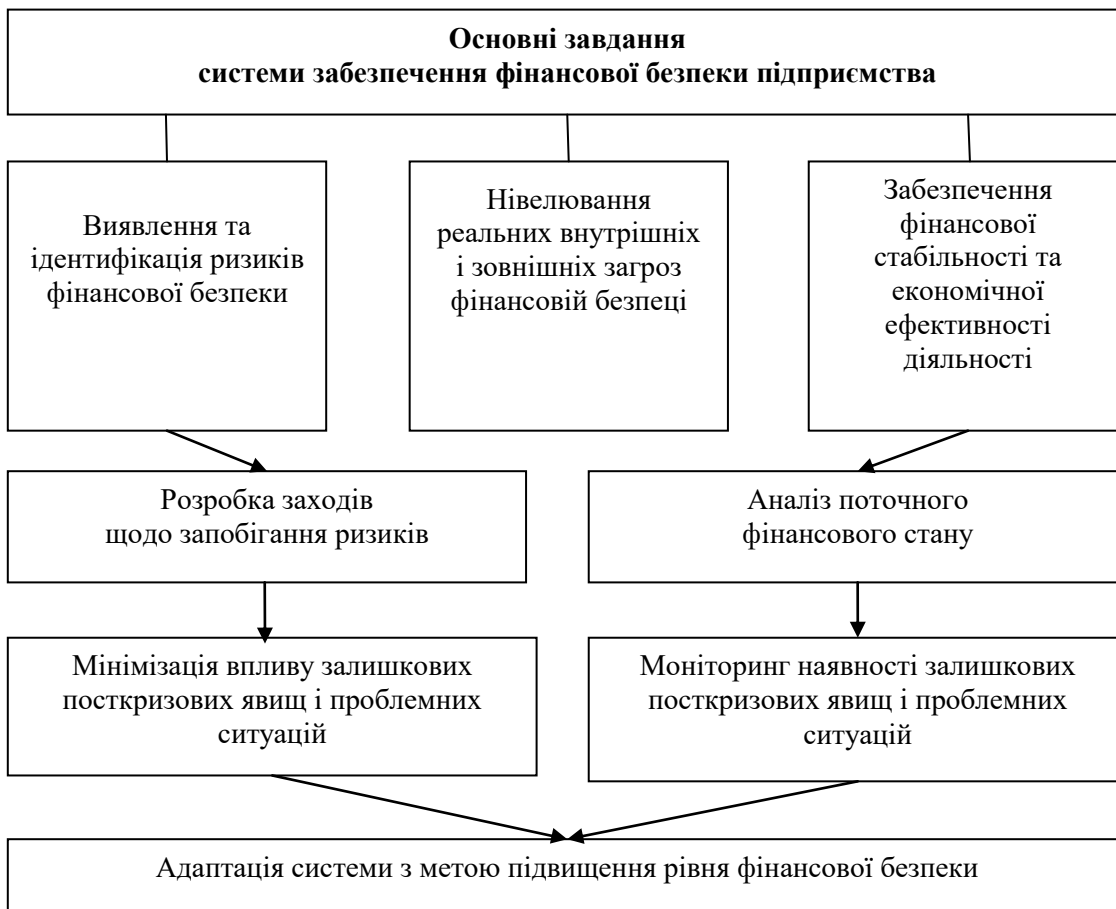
**Основні завдання системи забезпечення фінансової безпеки підприємства**

Виявлення та ідентифікація ризиків фінансової безпеки

Нівелювання реальних внутрішніх і зовнішніх загроз фінансовій безпеці

Забезпечення фінансової стабільності та економічної ефективності діяльності

Розробка заходів щодо запобігання ризиків

Аналіз поточного фінансового стану

Мінімізація впливу залишкових посткризових явищ і проблемних ситуацій

Моніторинг наявності залишкових посткризових явищ і проблемних ситуацій

Адаптація системи з метою підвищення рівня фінансової безпеки